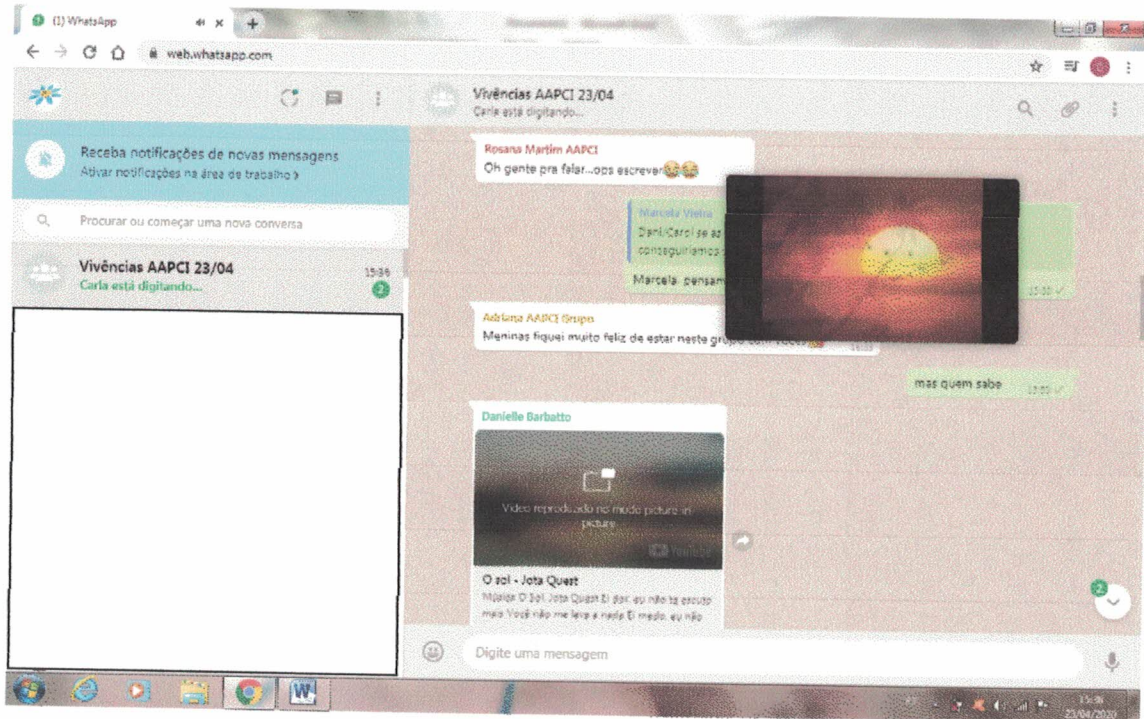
(1) WhatsApp

web.whatsapp.com

Vivências AAPCI 23/04
Carla está digitando...

Receba notificações de novas mensagens
Ativar notificações na área de trabalho >

Procurar ou começar uma nova conversa

Vivências AAPCI 23/04
Carla está digitando...
15:36
2

Rosana Martim AAPCI
Oh gente pra falar...ops escrever😂😂

Marcela Vieira
Dani Carol se as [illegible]
conseguíriamos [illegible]

Marcela, pensam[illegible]
15:33

Adriana AAPCI Grupo
Meninas fiquei muito feliz de estar neste grupo com vocês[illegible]
15:33

mas quem sabe 15:33

Danielle Barbatto

Vídeo reproduzido no modo picture-in-picture

O sol - Jota Quest
Música O Sol, Jota Quest Ei dor, eu não te escuto mais Você não me leva a nada Ei medo, eu não

2

Digite uma mensagem

15:36
23/04/2020